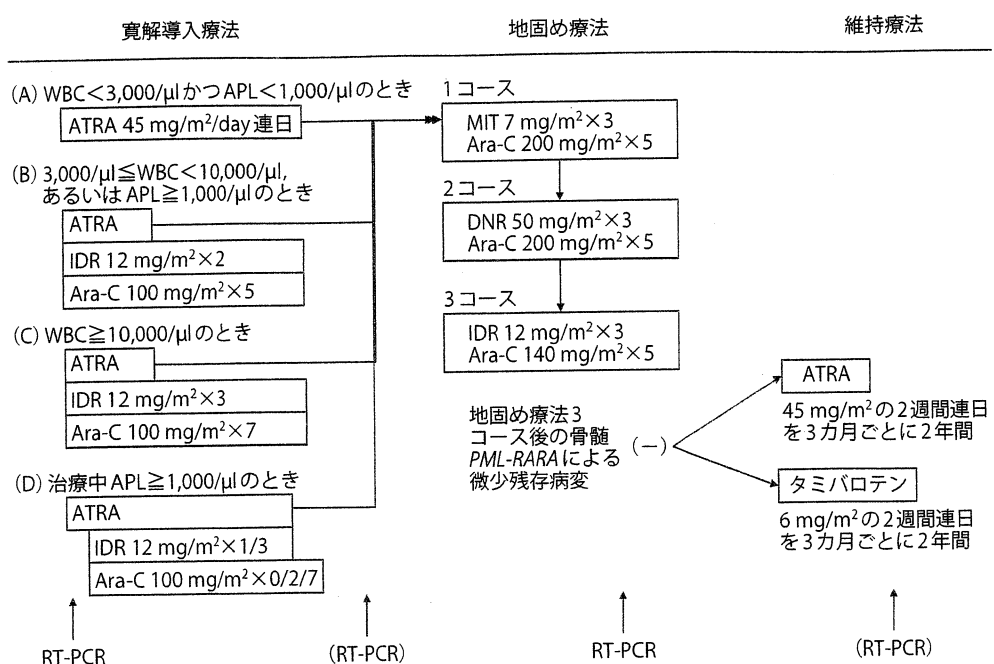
寛解導入療法

地固め療法

維持療法

(A) WBC<3,000/μlかつAPL<1,000/μlのとき

ATRA 45 mg/m²/day連日

(B) 3,000/μl≦WBC<10,000/μl, あるいはAPL≧1,000/μlのとき

ATRA

IDR 12 mg/m²×2

Ara-C 100 mg/m²×5

(C) WBC≧10,000/μlのとき

ATRA

IDR 12 mg/m²×3

Ara-C 100 mg/m²×7

(D) 治療中APL≧1,000/μlのとき

ATRA

IDR 12 mg/m²×1/3

Ara-C 100 mg/m²×0/2/7

1コース

MIT 7 mg/m²×3
Ara-C 200 mg/m²×5

2コース

DNR 50 mg/m²×3
Ara-C 200 mg/m²×5

3コース

IDR 12 mg/m²×3
Ara-C 140 mg/m²×5

地固め療法3コース後の骨髄 *PML-RARA* による微少残存病変

(−)

ATRA

45 mg/m²の2週間連日を3カ月ごとに2年間

タミバロテン

6 mg/m²の2週間連日を3カ月ごとに2年間

RT-PCR

(RT-PCR)

RT-PCR

(RT-PCR)